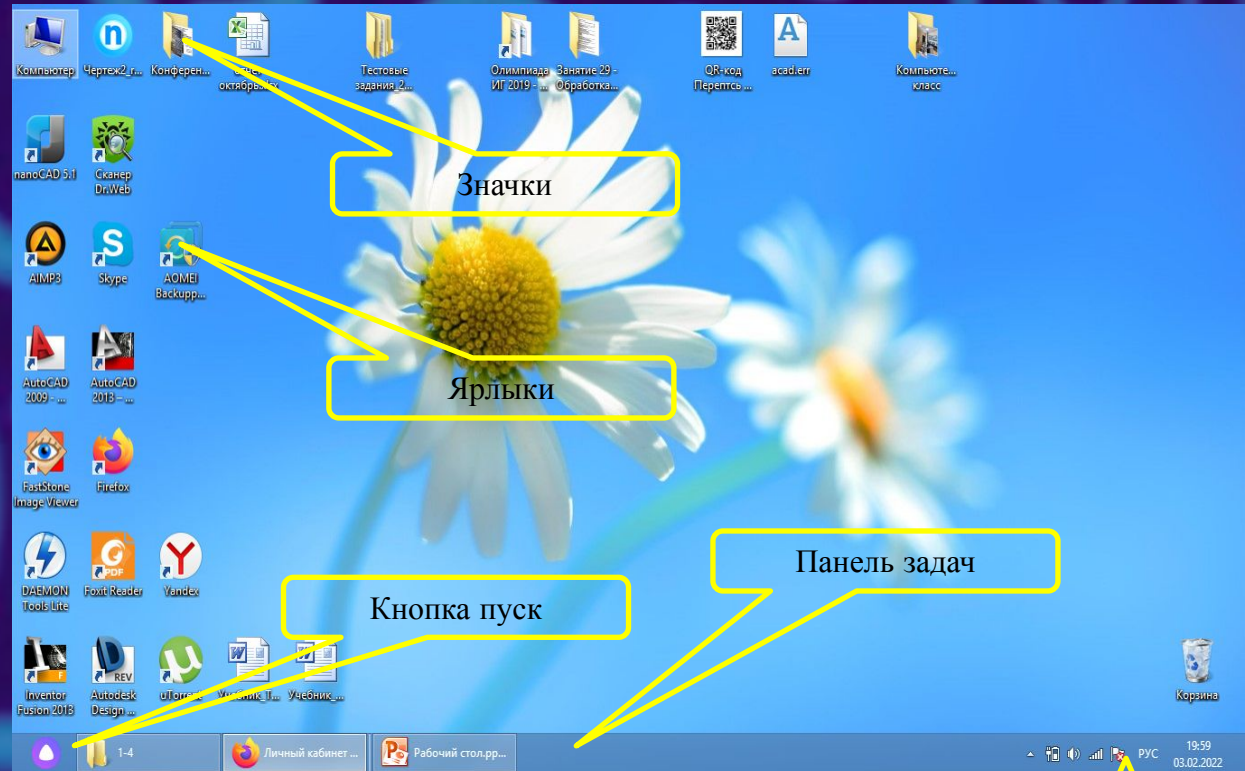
Компьютер
Чертеж2_г...
Конферен...
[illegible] октябрь...
Тестовые задания_2...
Олимпиада ИГ 2019 - ...
Занятие 29 - Обработка...
QR-код Перептсь ...
acad.err
Компьюте... класс

nanoCAD 5.1
Сканер Dr.Web

Значки

AIMP3
Skype
AOMEI Backupp...

Ярлыки

AutoCAD 2009 - ...
AutoCAD 2013 - ...

FastStone Image Viewer
Firefox

DAEMON Tools Lite
Foxit Reader
Yandex

Панель задач

Кнопка пуск

Inventor Fusion 2013
Autodesk Design ...
uTorrent
Учебник_Т...
Учебник_...

Корзина

1-4
Личный кабинет ...
Рабочий стол.pp...
РУС
19:59
03.02.2022